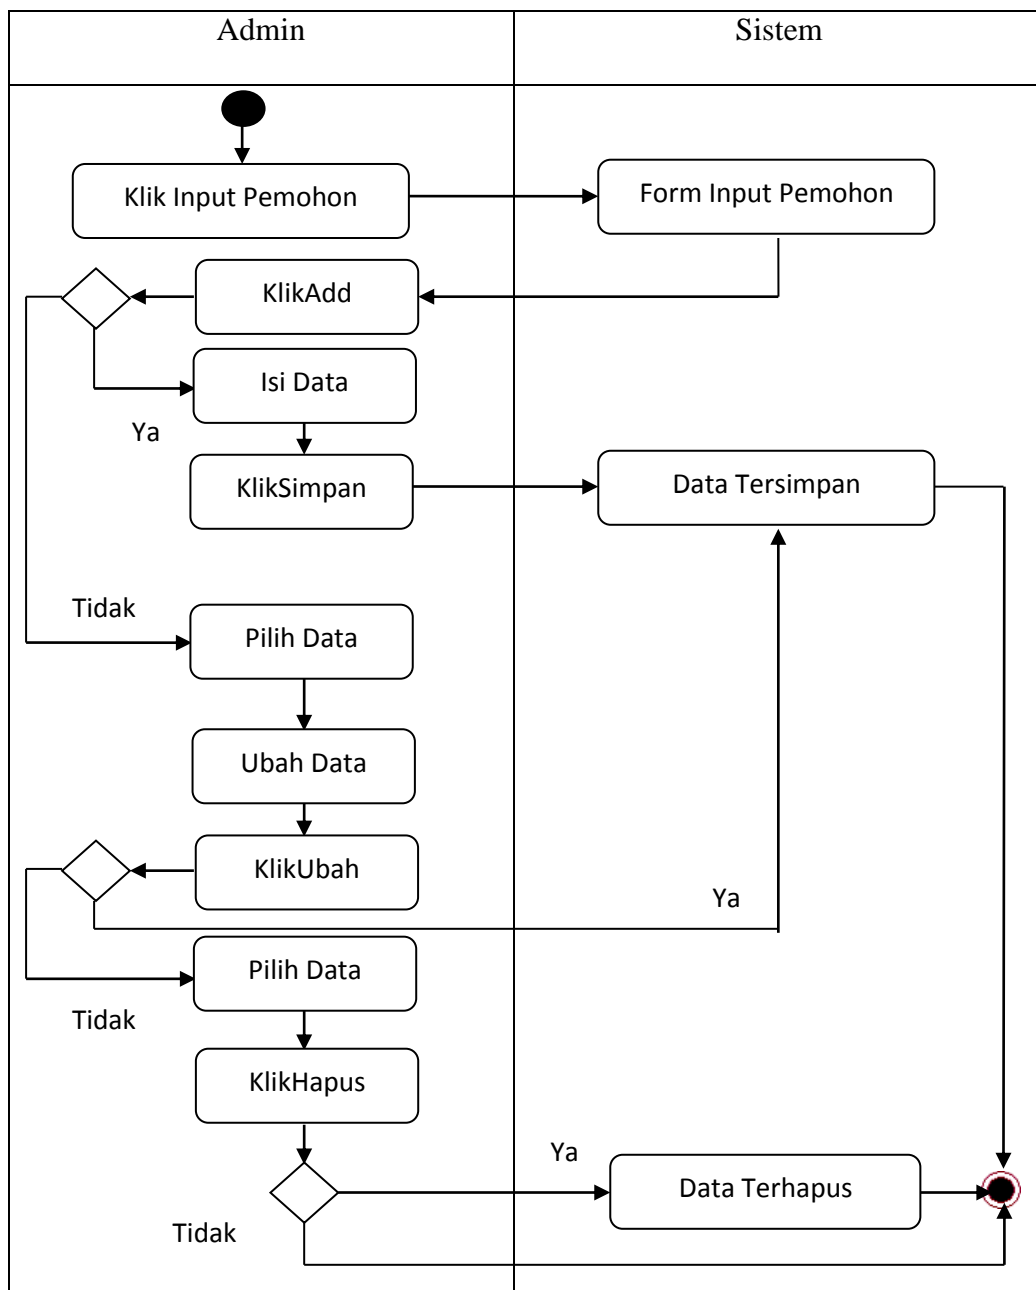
| Admin | Sistem |
|---|---|

Klik Input Pemohon

Form Input Pemohon

KlikAdd

Isi Data

Ya

KlikSimpan

Data Tersimpan

Tidak

Pilih Data

Ubah Data

KlikUbah

Ya

Pilih Data

Tidak

KlikHapus

Ya

Data Terhapus

Tidak